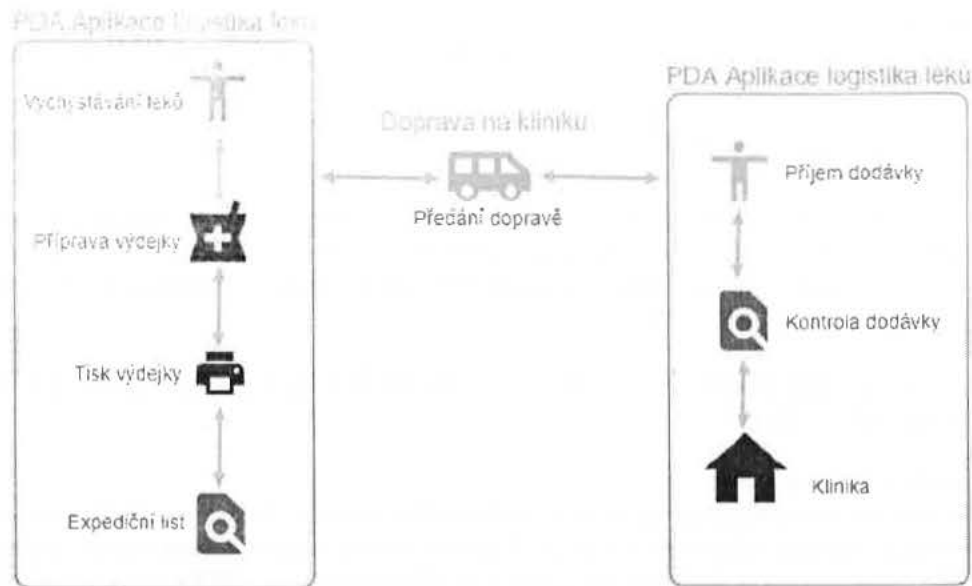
PDA Aplikace logistika léků

Vychystávání léků

Příprava výdejky

Tisk výdejky

Expediční list

Doprava na kliniku

Předání dopravě

PDA Aplikace logistika léků

Příjem dodávky

Kontrola dodávky

Klinika